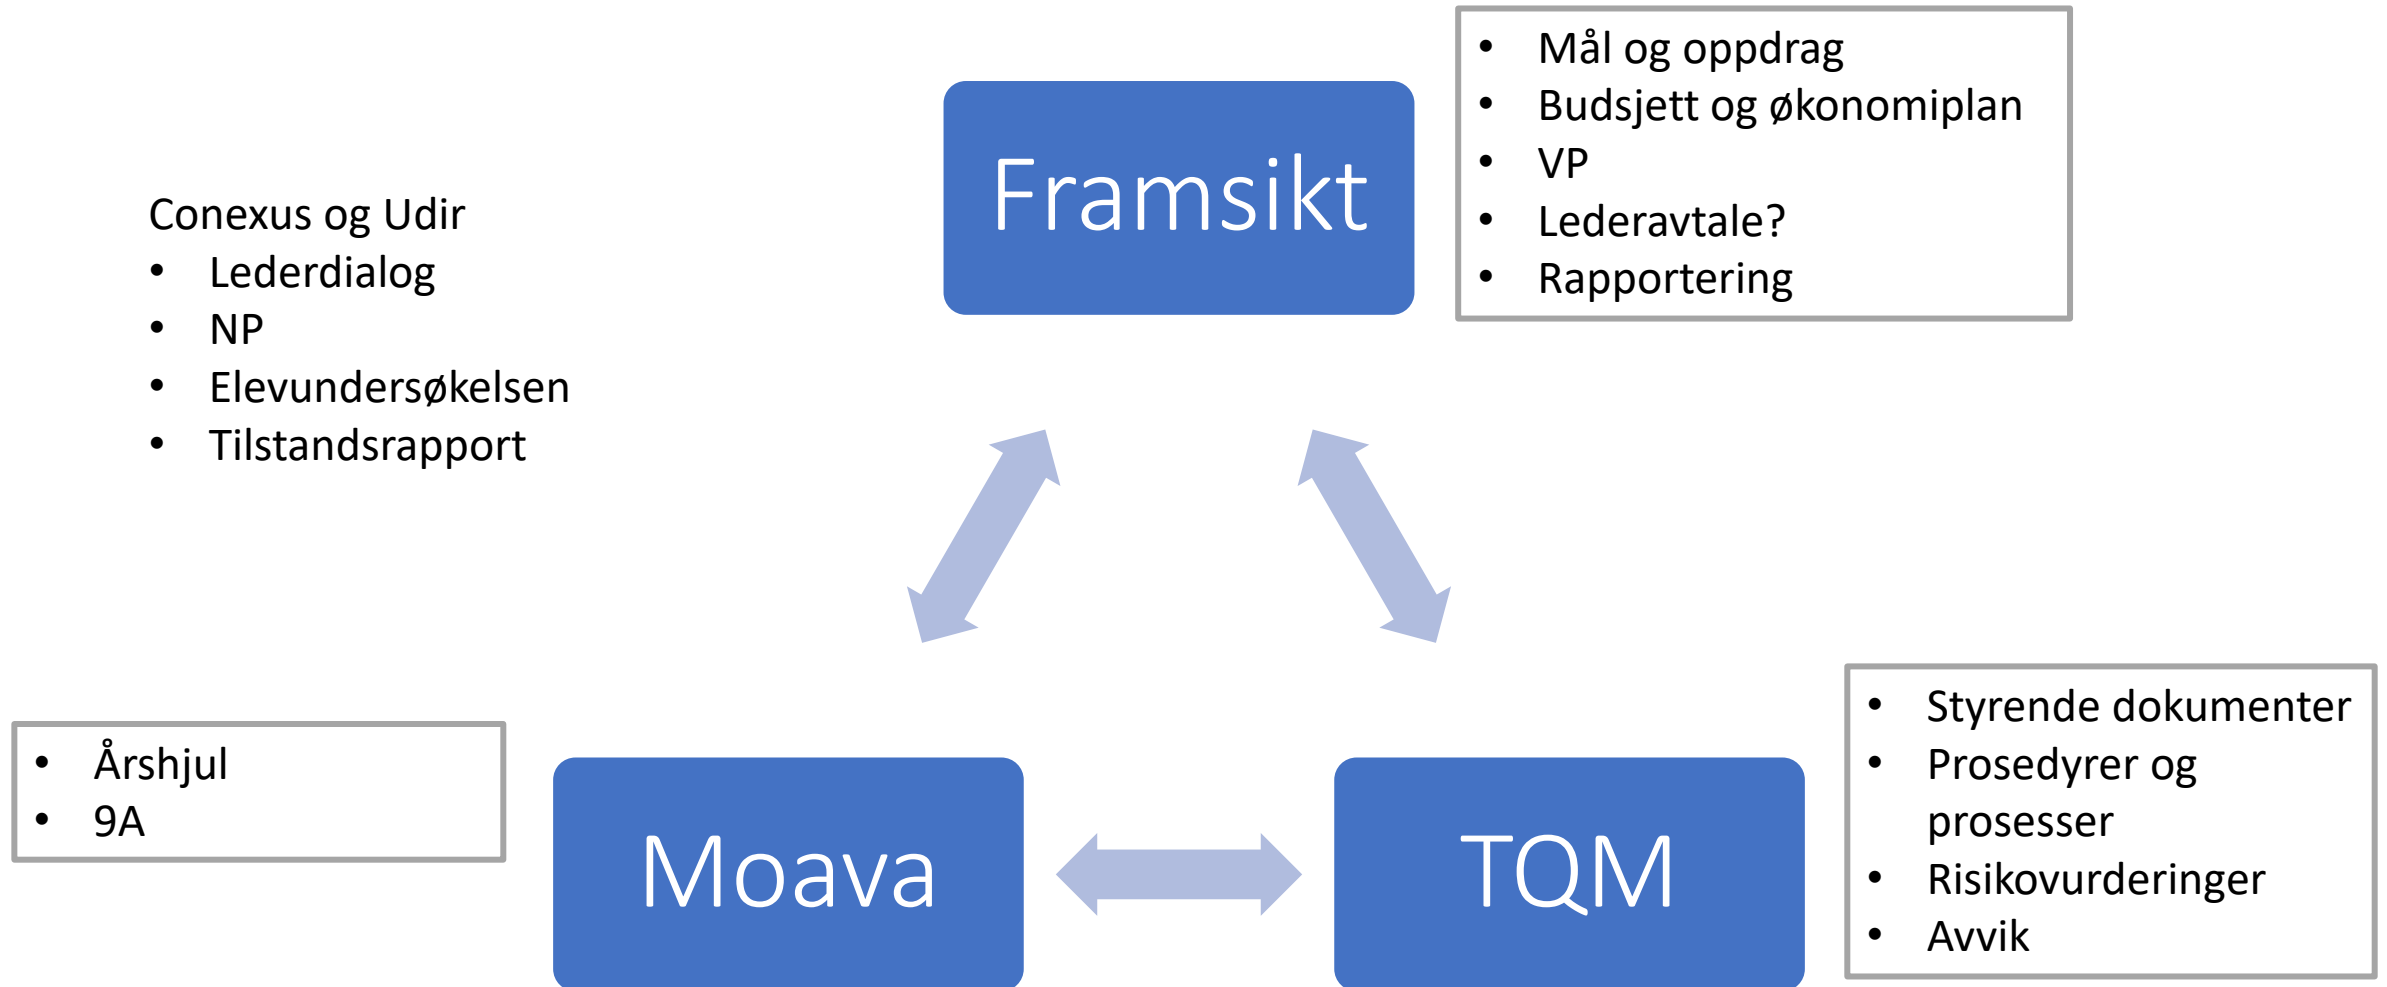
Conexus og Udir
- Lederdialog
- NP
- Elevundersøkelsen
- Tilstandsrapport

Framsikt

- Mål og oppdrag
- Budsjett og økonomiplan
- VP
- Lederavtale?
- Rapportering

- Årshjul
- 9A

Moava

TQM

- Styrende dokumenter
- Prosedyrer og prosesser
- Risikovurderinger
- Avvik